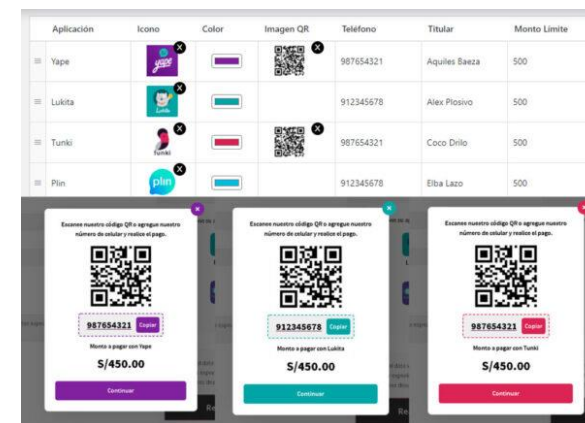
| Aplicación | Icono | Color | Imagen QR | Teléfono | Titular | Monto Limite |
|---|---|---|---|---|---|---|
| Yape | yape | | | 987654321 | Aquiles Baeza | 500 |
| Lukita | Lukita | | | 912345678 | Alex Plosivo | 500 |
| Tunki | Tunki | | | 987654321 | Coco Drilo | 500 |
| Plin | plin | | | 912345678 | Elba Lazo | 500 |

Escanee nuestro código QR o agregue nuestro número de celular y realice el pago.

987654321 Copiar

Monto a pagar con Yape

S/450.00

Continuar

Escanee nuestro código QR o agregue nuestro número de celular y realice el pago.

912345678 Copiar

Monto a pagar con Lukita

S/450.00

Continuar

Escanee nuestro código QR o agregue nuestro número de celular y realice el pago.

987654321 Copiar

Monto a pagar con Tunki

S/450.00

Continuar